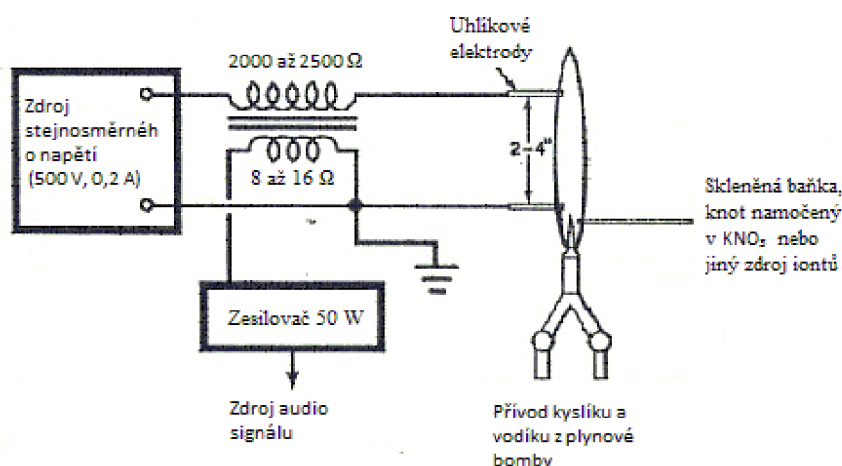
2000 až 2500 Ω

Uhlíkové elektrody

Zdroj stejnosměrněh o napětí (500 V, 0,2 A)

8 až 16 Ω

2 - 4"

Skleněná baňka, knot namočený v $KNO_3$ nebo jiný zdroj iontů

Zesilovač 50 W

Zdroj audio signálu

Přívod kyslíku a vodíku z plynové bomby